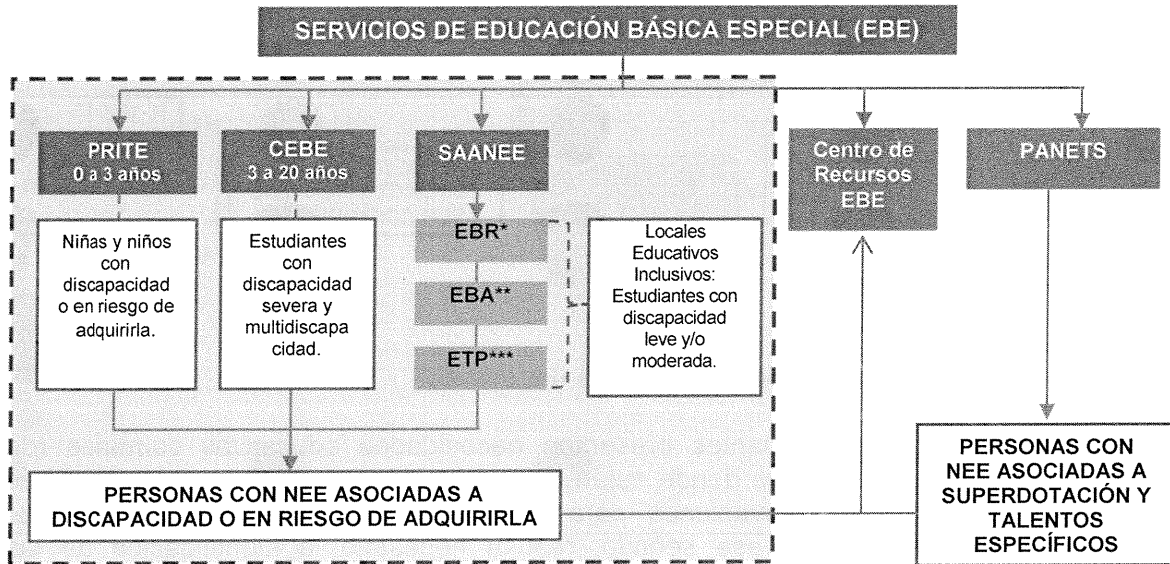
SERVICIOS DE EDUCACIÓN BÁSICA ESPECIAL (EBE)

PRITE
0 a 3 años

CEBE
3 a 20 años

SAANEE

Centro de Recursos EBE

PANETS

Niñas y niños con discapacidad o en riesgo de adquirirla.

Estudiantes con discapacidad severa y multidiscapacidad.

EBR*

EBA**

ETP***

Locales Educativos Inclusivos: Estudiantes con discapacidad leve y/o moderada.

PERSONAS CON NEE ASOCIADAS A DISCAPACIDAD O EN RIESGO DE ADQUIRIRLA

PERSONAS CON NEE ASOCIADAS A SUPERDOTACIÓN Y TALENTOS ESPECÍFICOS